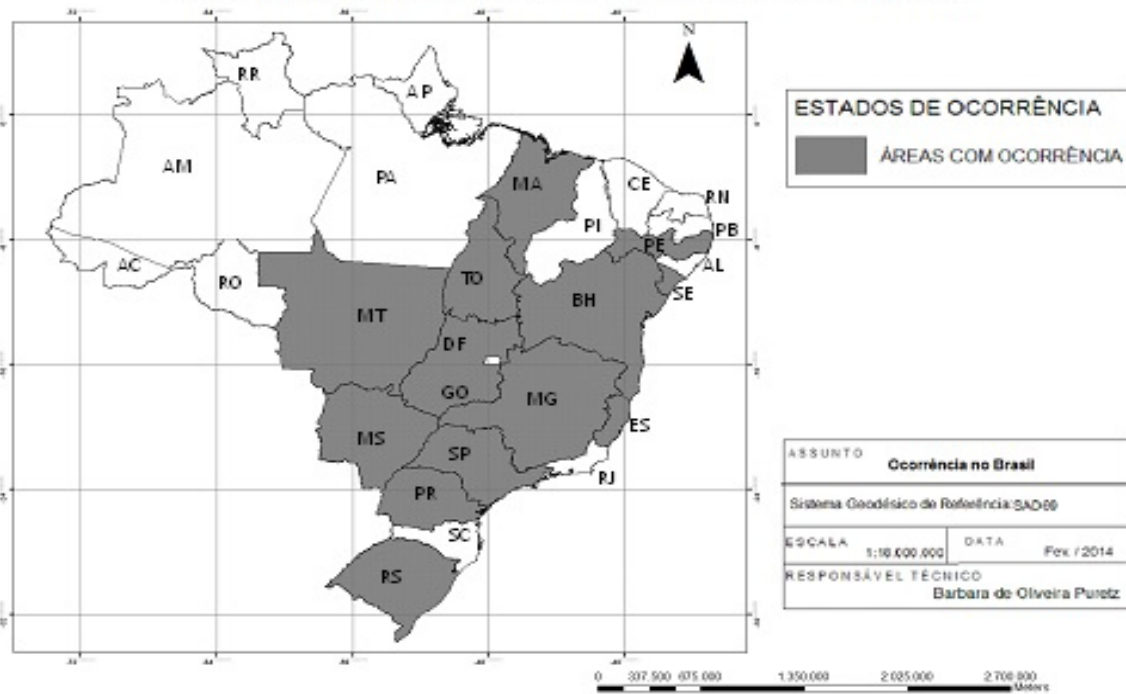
N

RR
AP
AM
PA
MA
CE
RN
PB
PI
PE
AL
AC
RO
TO
SE
BH
MT
DF
GO
MG
MS
SP
ES
PR
RJ
SC
RS

ESTADOS DE OCORRÊNCIA
ÁREAS COM OCORRÊNCIA

ASSUNTO
Ocorrência no Brasil
Sistema Geodésico de Referência: SAD69
ESCALA 1:16.000.000
DATA Fev. / 2014
RESPONSÁVEL TÉCNICO
Barbara de Oliveira Puretz

0 337.500 675.000 1.350.000 2.025.000 2.700.000
Meters